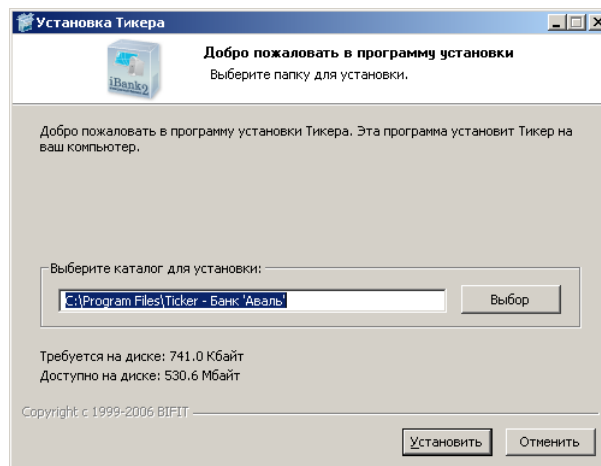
Установка Тикера

iBank2

Добро пожаловать в программу установки

Выберите папку для установки.

Добро пожаловать в программу установки Тикера. Эта программа установит Тикер на ваш компьютер.

Выберите каталог для установки:

C:\Program Files\Ticker - Банк 'Аваль'

Выбор

Требуется на диске: 741.0 Кбайт
Доступно на диске: 530.6 Мбайт

Copyright c 1999-2006 BIFIT

Установить

Отменить